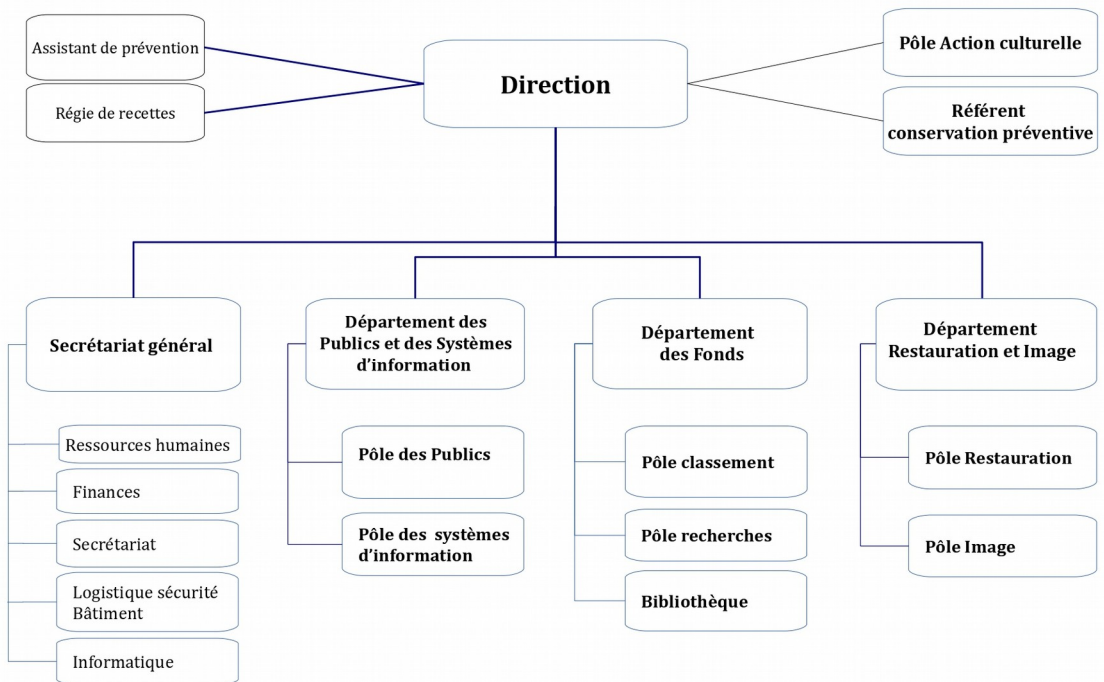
Assistant de prévention

Régie de recettes

Direction

Pôle Action culturelle

Référent conservation préventive

Secrétariat général

Ressources humaines

Finances

Secrétariat

Logistique sécurité Bâtiment

Informatique

Département des Publics et des Systèmes d'information

Pôle des Publics

Pôle des systèmes d'information

Département des Fonds

Pôle classement

Pôle recherches

Bibliothèque

Département Restauration et Image

Pôle Restauration

Pôle Image